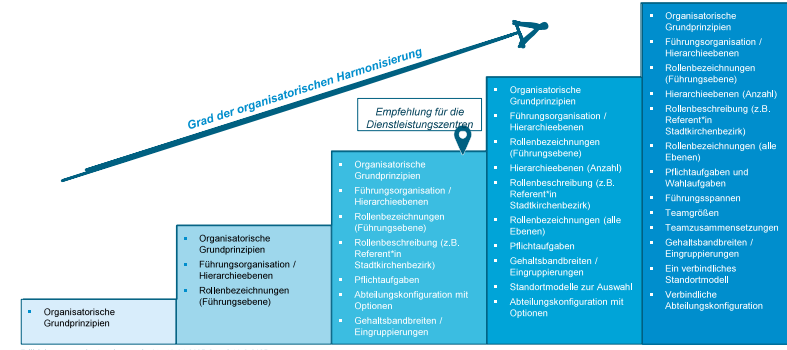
Grad der organisatorischen Harmonisierung

Empfehlung für die Dienstleistungszentren

- Organisatorische Grundprinzipien

- Organisatorische Grundprinzipien
- Führungsorganisation / Hierarchieebenen
- Rollenbezeichnungen (Führungsebene)

- Organisatorische Grundprinzipien
- Führungsorganisation / Hierarchieebenen
- Rollenbezeichnungen (Führungsebene)
- Rollenbeschreibung (z.B. Referent*in Stadtkirchenbezirk)
- Pflichtaufgaben
- Abteilungskonfiguration mit Optionen
- Gehaltsbandbreiten / Eingruppierungen

- Organisatorische Grundprinzipien
- Führungsorganisation / Hierarchieebenen
- Rollenbezeichnungen (Führungsebene)
- Hierarchieebenen (Anzahl)
- Rollenbeschreibung (z.B. Referent*in Stadtkirchenbezirk)
- Rollenbezeichnungen (alle Ebenen)
- Pflichtaufgaben
- Gehaltsbandbreiten / Eingruppierungen
- Standortmodelle zur Auswahl
- Abteilungskonfiguration mit Optionen

- Organisatorische Grundprinzipien
- Führungsorganisation / Hierarchieebenen
- Rollenbezeichnungen (Führungsebene)
- Hierarchieebenen (Anzahl)
- Rollenbeschreibung (z.B. Referent*in Stadtkirchenbezirk)
- Rollenbezeichnungen (alle Ebenen)
- Pflichtaufgaben und Wahlaufgaben
- Führungsspannen
- Teamgrößen
- Teamzusammensetzungen
- Gehaltsbandbreiten / Eingruppierungen
- Ein verbindliches Standortmodell
- Verbindliche Abteilungskonfiguration